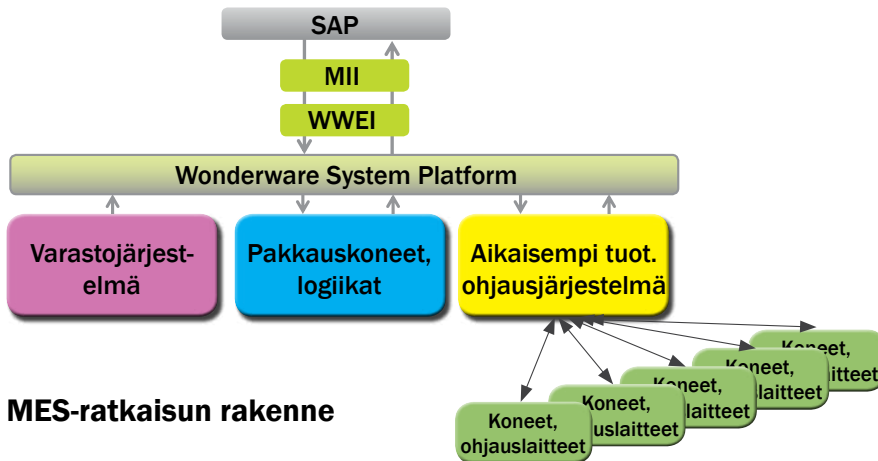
SAP

MII

WWEI

Wonderware System Platform

Varastojärjestelmä

Pakkauskoneet, logiikat

Aikaisempi tuot. ohjausjärjestelmä

Koneet, ohjauslaitteet

Koneet, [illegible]uslaitteet

Koneet, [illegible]laitteet

Koneet, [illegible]laitteet

Koneet, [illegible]laitteet

MES-ratkaisun rakenne